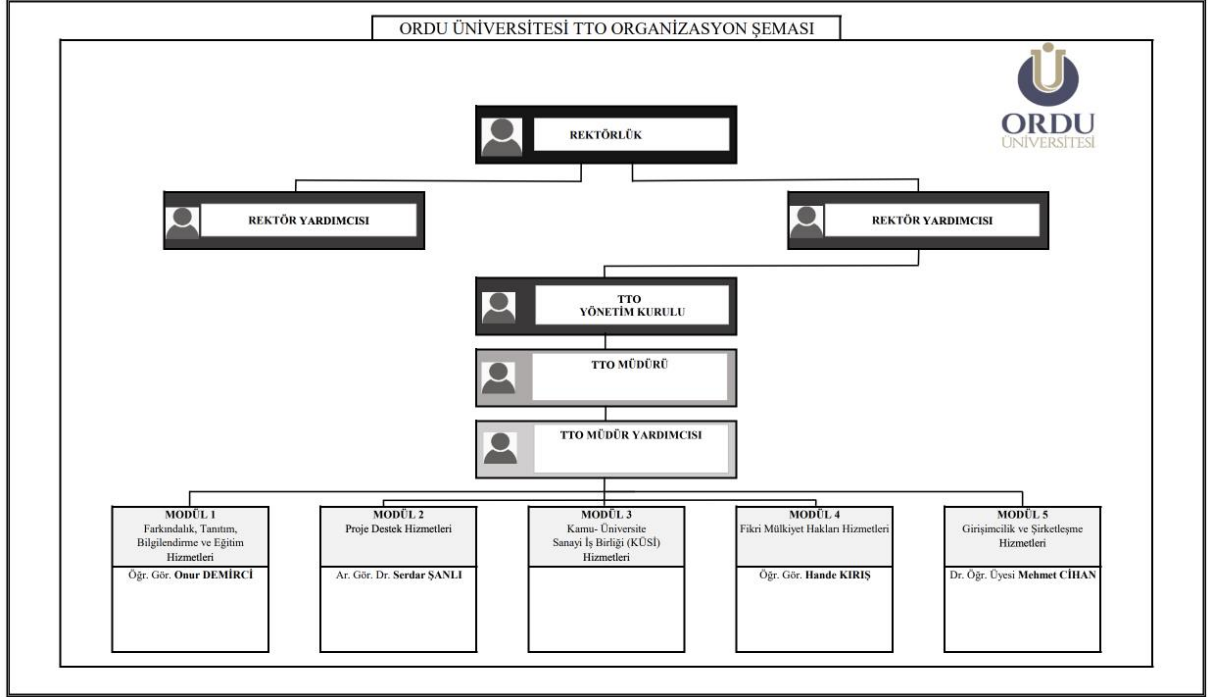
ORDU ÜNİVERSİTESİ TTO ORGANİZASYON ŞEMASI

ORDU ÜNİVERSİTESİ

REKTÖRLÜK

REKTÖR YARDIMCISI

REKTÖR YARDIMCISI

TTO YÖNETİM KURULU

TTO MÜDÜRÜ

TTO MÜDÜR YARDIMCISI

MODÜL 1
Farkındalık, Tanıtım, Bilgilendirme ve Eğitim Hizmetleri
Öğr. Gör. Onur DEMİRCİ

MODÜL 2
Proje Destek Hizmetleri
Ar. Gör. Dr. Serdar ŞANLI

MODÜL 3
Kamu- Üniversite Sanayi İş Birliği (KÜSİ) Hizmetleri

MODÜL 4
Fikri Mülkiyet Hakları Hizmetleri
Öğr. Gör. Hande KIRIŞ

MODÜL 5
Girişimcilik ve Şirketleşme Hizmetleri
Dr. Öğr. Üyesi Mehmet CİHAN